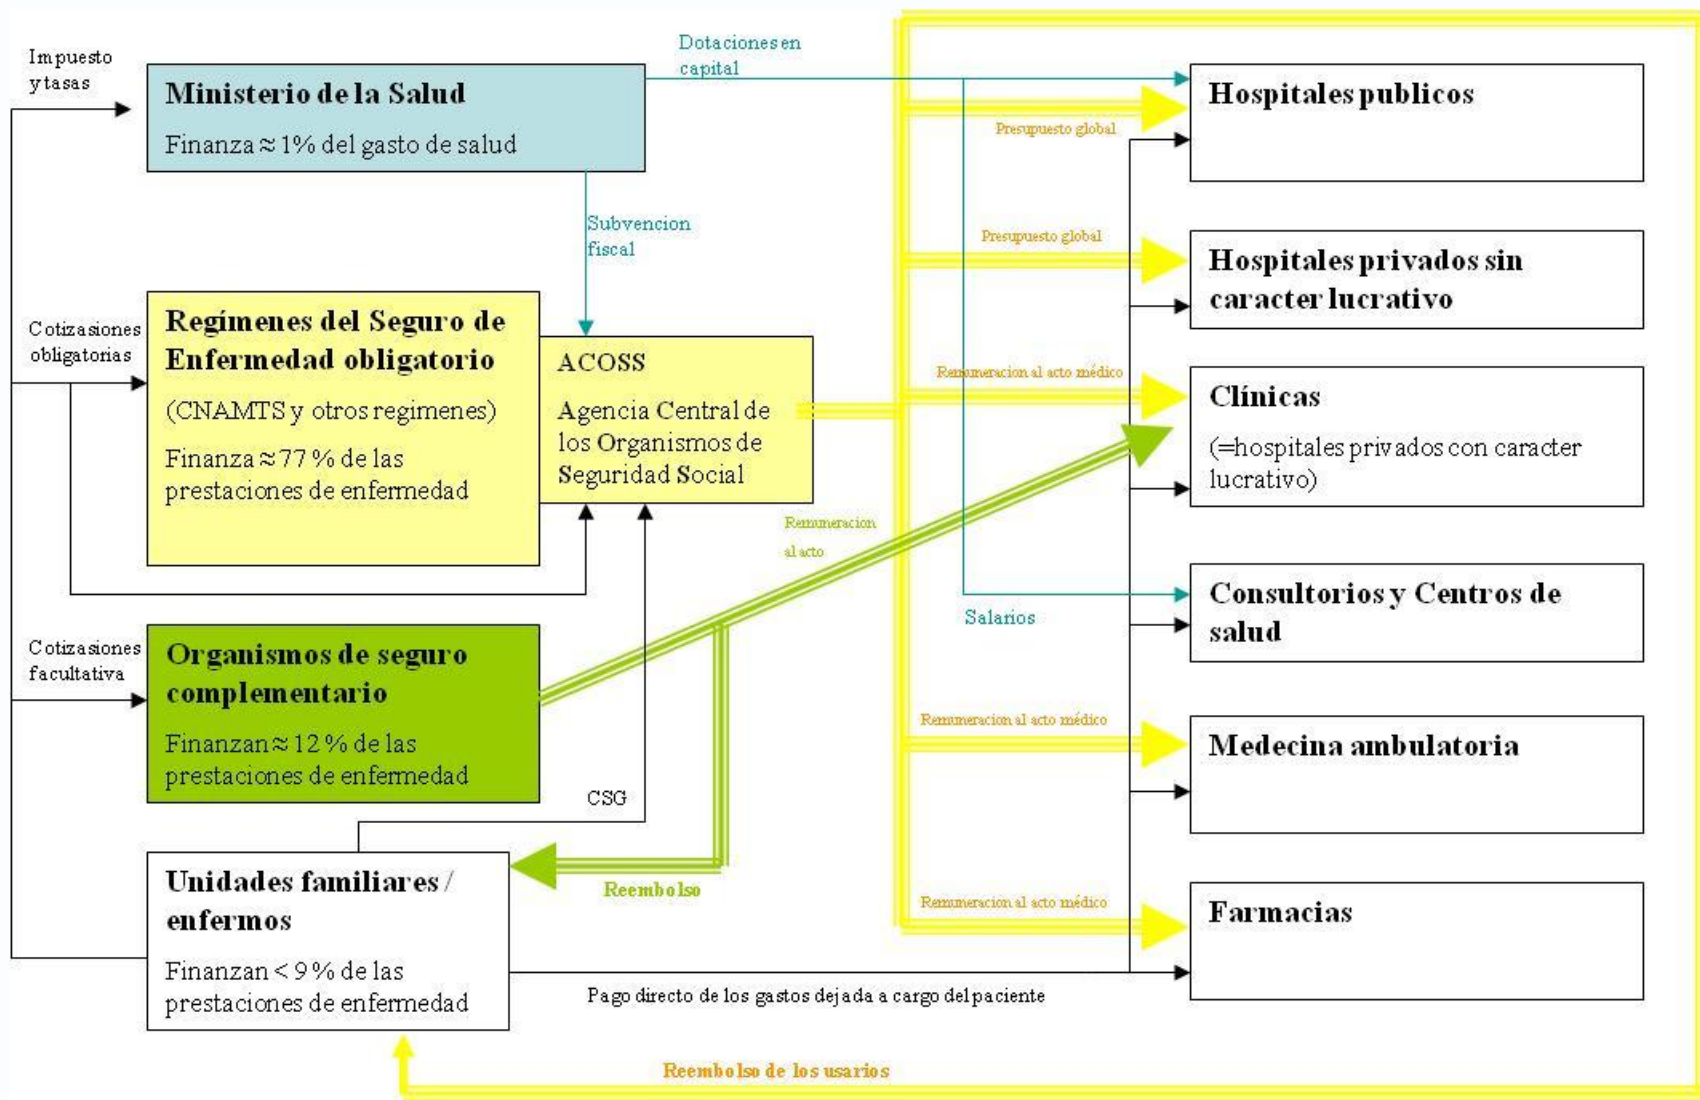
Impuesto y tasas

Ministerio de la Salud

Finanza ≈ 1% del gasto de salud

Dotaciones en capital

Hospitales publicos

Presupuesto global

Subvencion fiscal

Presupuesto global

Hospitales privados sin caracter lucrativo

Cotizaciones obligatorias

Regimenes del Seguro de Enfermedad obligatorio

(CNAMTS y otros regimenes)

Finanza ≈ 77 % de las prestaciones de enfermedad

ACOSS

Agencia Central de los Organismos de Seguridad Social

Remuneracion al acto médico

Clínicas

(=hospitales privados con caracter lucrativo)

Remuneracion al acto

Salarios

Consultorios y Centros de salud

Cotizaciones facultativa

Organismos de seguro complementario

Finanzan ≈ 12 % de las prestaciones de enfermedad

Remuneracion al acto médico

Medecina ambulatoria

CSG

Unidades familiares / enfermos

Finanzan < 9 % de las prestaciones de enfermedad

Reembolso

Remuneracion al acto médico

Farmacias

Pago directo de los gastos dejada a cargo del paciente

Reembolso de los usarios